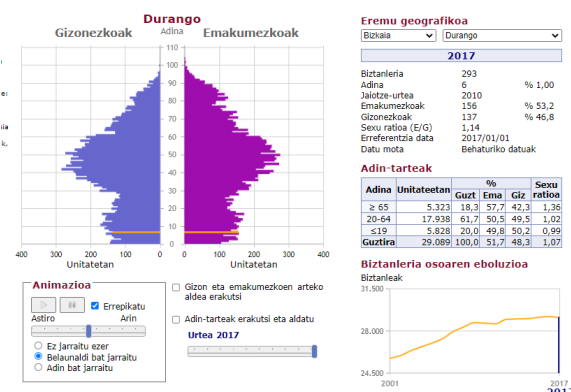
Durango

Gizonezkoak Adina Emakumezkoak

110
100
90
80
70
60
50
40
30
20
10
0

400 300 200 100 0
Unitatetan
0 100 200 300 400
Unitatetan

Animazioa

Errepikatu

Astiro Arin

Ez jarraitu ezer
Belaunaldi bat jarraitu
Adin bat jarraitu

Gizon eta emakumezkoen arteko aldea erakutsi

Adin-tarteak erakutsi eta aldatu

Urtea 2017

Eremu geografikoa

Bizkaia
Durango

2017

Biztanleria 293
Adina 6 % 1,00
Jaiotze-urtea 2010
Emakumezkoak 156 % 53,2
Gizonezkoak 137 % 46,8
Sexu ratioa (E/G) 1,14
Erreferentzia data 2017/01/01
Datu mota Behaturiko datuak

Adin-tarteak

| Adina | Unitateetan | % Guzt | % Ema | % Giz | Sexu ratioa |
|---|---|---|---|---|---|
| ≥ 65 | 5.323 | 18,3 | 57,7 | 42,3 | 1,36 |
| 20-64 | 17.938 | 61,7 | 50,5 | 49,5 | 1,02 |
| ≤19 | 5.828 | 20,0 | 49,8 | 50,2 | 0,99 |
| Guztira | 29.089 | 100,0 | 51,7 | 48,3 | 1,07 |

Biztanleria osoaren eboluzioa

Biztanleak

31.500
28.000
24.500

2001
2017